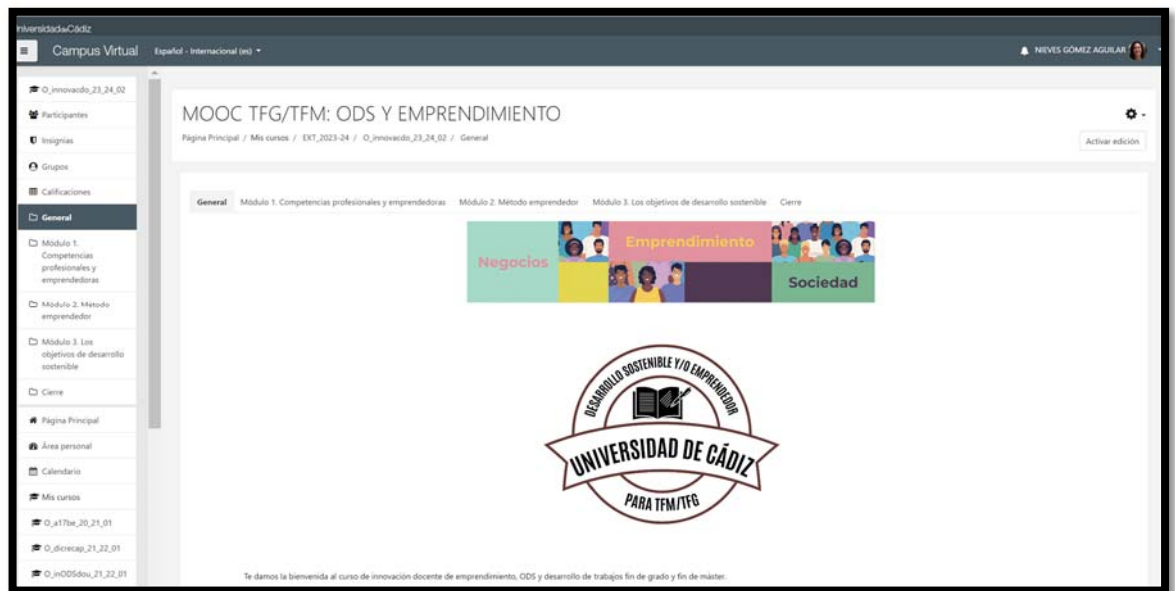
niversidaddeCádiz

Campus Virtual Español - Internacional (es)

NIEVES GÓMEZ AGUILAR

O_innovacdo_23_24_02
Participantes
Insignias
Grupos
Calificaciones
General
Módulo 1. Competencias profesionales y emprendedoras
Módulo 2. Método emprendedor
Módulo 3. Los objetivos de desarrollo sostenible
Cierre
Página Principal
Área personal
Calendario
Mis cursos
O_a17be_20_21_01
O_dicrecap_21_22_01
O_inODSdou_21_22_01

MOOC TFG/TFM: ODS Y EMPRENDIMIENTO

Página Principal / Mis cursos / EXT_2023-24 / O_innovacdo_23_24_02 / General

Activar edición

General Módulo 1. Competencias profesionales y emprendedoras Módulo 2. Método emprendedor Módulo 3. Los objetivos de desarrollo sostenible Cierre

Negocios Emprendimiento Sociedad

DESARROLLO SOSTENIBLE Y/O EMPRENDEDOR
UNIVERSIDAD DE CÁDIZ
PARA TFM/TFG

Te damos la bienvenida al curso de innovación docente de emprendimiento, ODS y desarrollo de trabajos fin de grado y fin de máster.